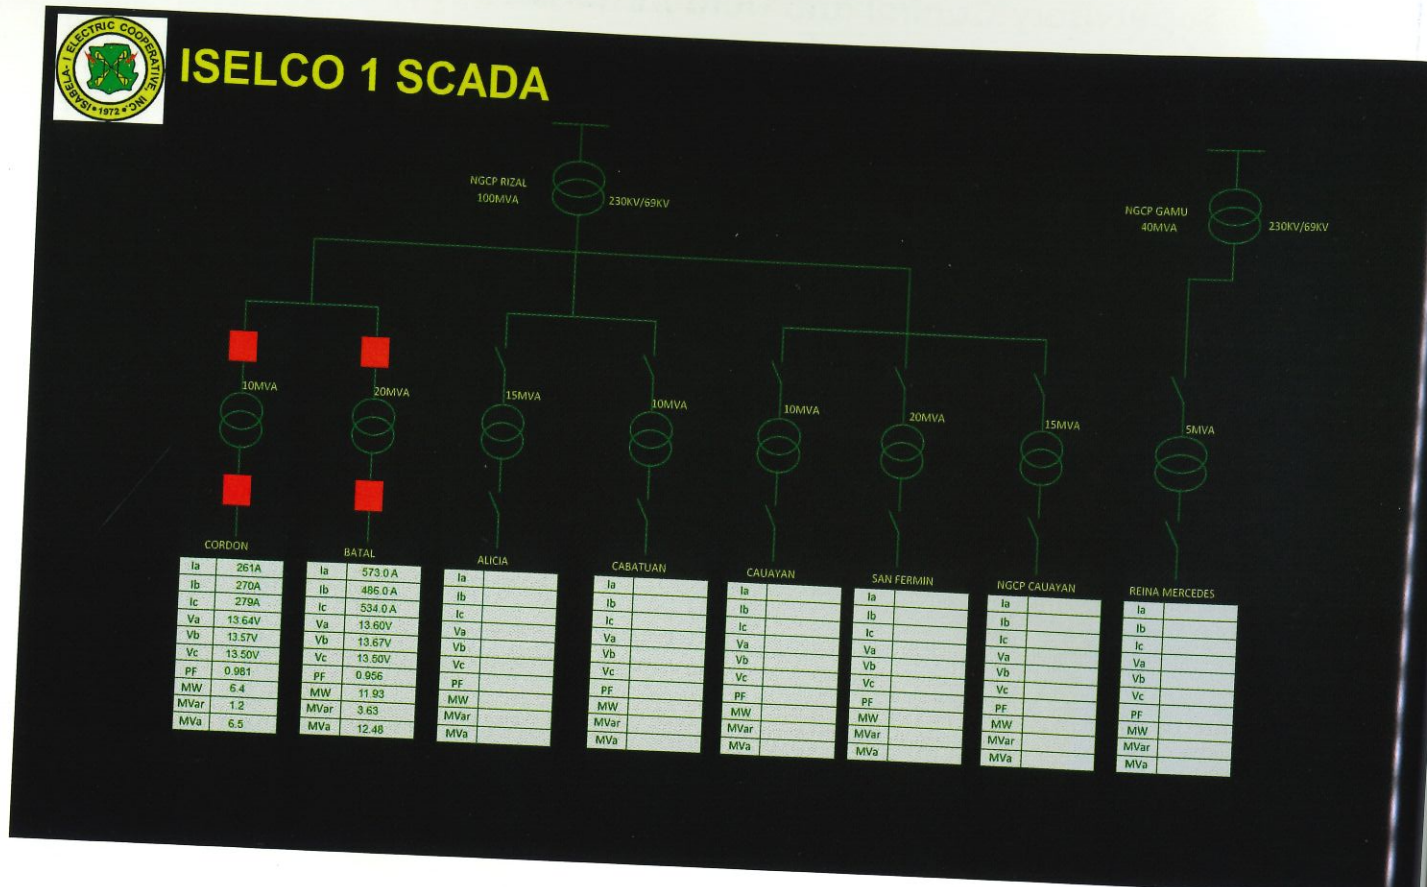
ISABELA - I ELECTRIC COOPERATIVE, INC. • 1972 •

ISELCO 1 SCADA

NGCP RIZAL
100MVA

230KV/69KV

NGCP GAMU
40MVA

230KV/69KV

10MVA

20MVA

15MVA

10MVA

10MVA

20MVA

15MVA

5MVA

CORDON

| Ia | 261A |
|---|---|
| Ib | 270A |
| Ic | 279A |
| Va | 13.64V |
| Vb | 13.57V |
| Vc | 13.50V |
| PF | 0.981 |
| MW | 6.4 |
| MVar | 1.2 |
| MVa | 6.5 |

BATAL

| Ia | 573.0 A |
|---|---|
| Ib | 486.0 A |
| Ic | 534.0 A |
| Va | 13.60V |
| Vb | 13.67V |
| Vc | 13.50V |
| PF | 0.956 |
| MW | 11.93 |
| MVar | 3.63 |
| MVa | 12.48 |

ALICIA

| Ia | |
|---|---|
| Ib | |
| Ic | |
| Va | |
| Vb | |
| Vc | |
| PF | |
| MW | |
| MVar | |
| MVa | |

CABATUAN

| Ia | |
|---|---|
| Ib | |
| Ic | |
| Va | |
| Vb | |
| Vc | |
| PF | |
| MW | |
| MVar | |
| MVa | |

CAUAYAN

| Ia | |
|---|---|
| Ib | |
| Ic | |
| Va | |
| Vb | |
| Vc | |
| PF | |
| MW | |
| MVar | |
| MVa | |

SAN FERMIN

| Ia | |
|---|---|
| Ib | |
| Ic | |
| Va | |
| Vb | |
| Vc | |
| PF | |
| MW | |
| MVar | |
| MVa | |

NGCP CAUAYAN

| Ia | |
|---|---|
| Ib | |
| Ic | |
| Va | |
| Vb | |
| Vc | |
| PF | |
| MW | |
| MVar | |
| MVa | |

REINA MERCEDES

| Ia | |
|---|---|
| Ib | |
| Ic | |
| Va | |
| Vb | |
| Vc | |
| PF | |
| MW | |
| MVar | |
| MVa | |